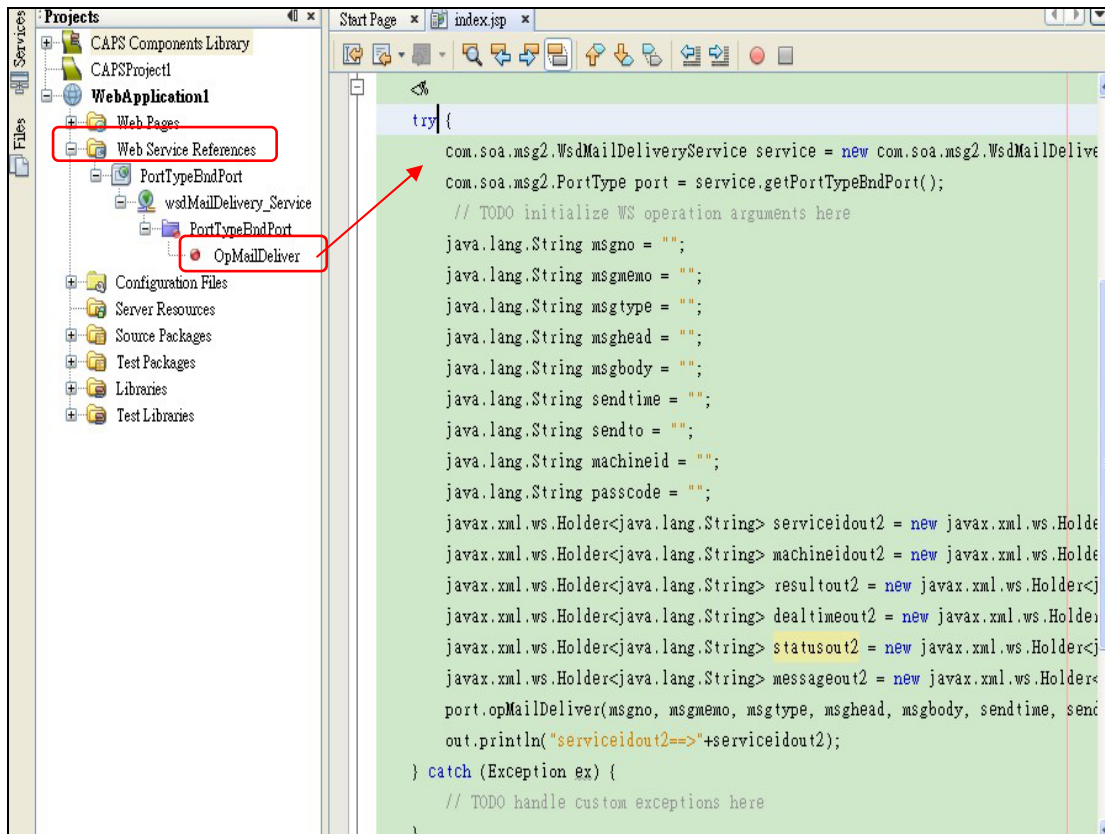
Services
Files
Projects
CAPS Components Library
CAPSProject1
WebApplication1
Web Pages
Web Service References
PortTypeBndPort
wsdMailDelivery_Service
PortTypeBndPort
OpMailDeliver
Configuration Files
Server Resources
Source Packages
Test Packages
Libraries
Test Libraries

Start Page ×
index.jsp ×

<%
try {
com.soa.msg2.WsdMailDeliveryService service = new com.soa.msg2.WsdMailDelive
com.soa.msg2.PortType port = service.getPortTypeBndPort();
// TODO initialize WS operation arguments here
java.lang.String msgno = "";
java.lang.String msgmemo = "";
java.lang.String msgtype = "";
java.lang.String msghead = "";
java.lang.String msgbody = "";
java.lang.String sendtime = "";
java.lang.String sendto = "";
java.lang.String machineid = "";
java.lang.String passcode = "";
javax.xml.ws.Holder<java.lang.String> serviceidout2 = new javax.xml.ws.Holde
javax.xml.ws.Holder<java.lang.String> machineidout2 = new javax.xml.ws.Holde
javax.xml.ws.Holder<java.lang.String> resultout2 = new javax.xml.ws.Holder<j
javax.xml.ws.Holder<java.lang.String> dealtimeout2 = new javax.xml.ws.Holder
javax.xml.ws.Holder<java.lang.String> statusout2 = new javax.xml.ws.Holder<j
javax.xml.ws.Holder<java.lang.String> messageout2 = new javax.xml.ws.Holder<
port.opMailDeliver(msgno, msgmemo, msgtype, msghead, msgbody, sendtime, send
out.println("serviceidout2==>"+serviceidout2);
} catch (Exception ex) {
// TODO handle custom exceptions here
}